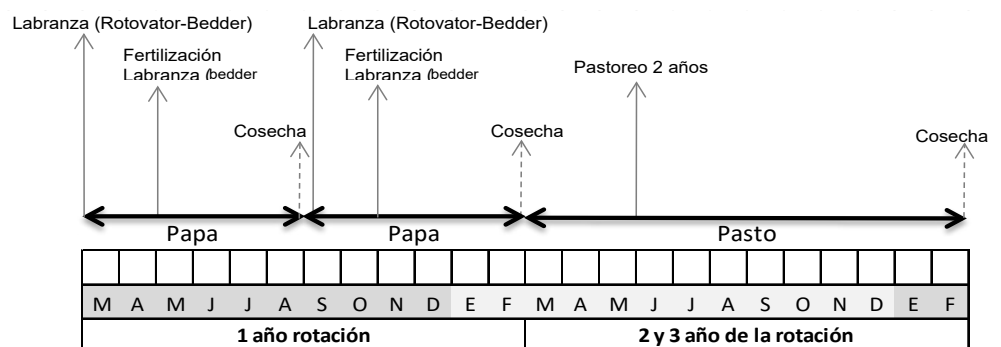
Labranza (Rotovator-Bedder)

Fertilización
Labranza (bedder

Cosecha

Labranza (Rotovator-Bedder)

Fertilización
Labranza (bedder

Cosecha

Pastoreo 2 años

Cosecha

Papa

Papa

Pasto

| | | | | | | | | | | | | | | | | | | | | | | | |
|---|---|---|---|---|---|---|---|---|---|---|---|---|---|---|---|---|---|---|---|---|---|---|---|
| M | A | M | J | J | A | S | O | N | D | E | F | M | A | M | J | J | A | S | O | N | D | E | F |

1 año rotación

2 y 3 año de la rotación